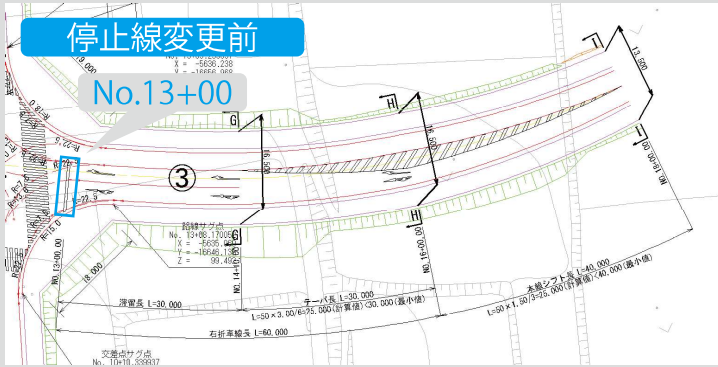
停止線変更前

No.13+00

X = -5636.238
Y = -16656.988

9.000

G

H

I

13.500

16.500

16.500

10.000

NO.18+00.00

NO.16+00.00

NO.14+00.00

③

G

H

路線サグ点
No. 13+08.170051
X = -5635.980
Y = -16648.136
Z = 99.482

R=22.5

R=15.0

22.9

NO.13+00

18.000

滞留長 L=30.000

テーパ長 L=30.000

L=50×3.00/6=25.000(計算値)30.000(最小値)

本線シフト長 L=40.000

L=50×1.50/3=25.000(計算値)40.000(最小値)

右折車線長 L=60.000

交差点サグ点
No. 10+10.339937